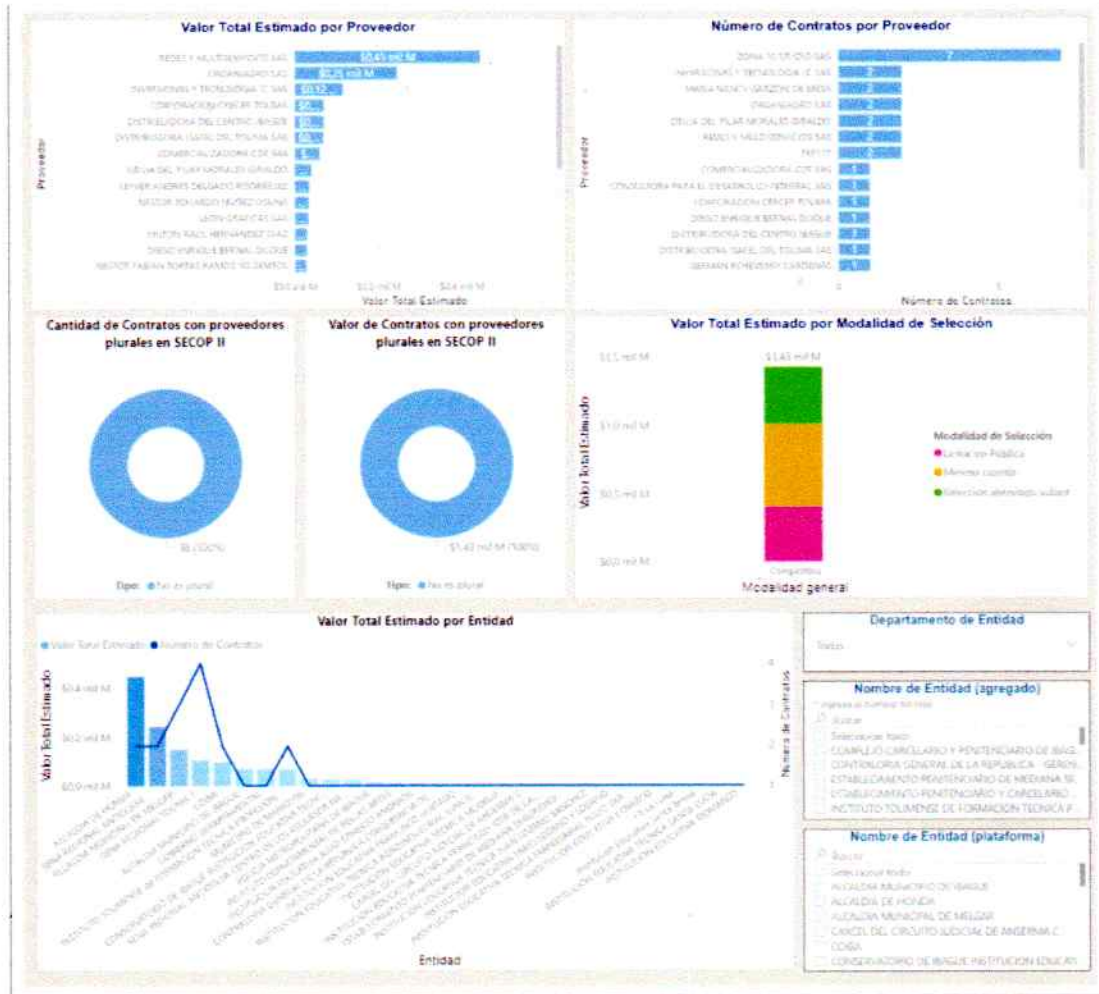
Valor Total Estimado por Proveedor

Proveedor

REDES Y MANTENIMIENTO SAS $0,45 mil M
ORGANIZADO SAS $0,25 mil M
INVERSIONES Y TECNOLOGIA IC SAS $0,12...
CORPORACION CENCER TOLIMA $0,...
DISTRIBUIDORA DEL CENTRO IBAGUE $0,...
DISTRIBUIDORA ISABEL DEL TOLIMA SAS $0,...
COMERCIALIZADORA COR SAS $...
DELIA DEL PILAR MORALES GIRALDO
JEYNER ANDRES DELGADO RODRIGUEZ
NESTOR EDUARDO NUÑEZ OSUNA
LEON GRAFICAS SAS
NELSON RAUL HERNANDEZ DIAZ
DIEGO ENRIQUE BERNAL DUQUE
NESTOR FABIAN TORRES RAMOS

$0,0 mil M $0,2 mil M $0,4 mil M
Valor Total Estimado

Número de Contratos por Proveedor

Proveedor

ZONA 10 ESTUDIO SAS 7
INVERSIONES Y TECNOLOGIA IC SAS 2
MARIA NANCY GARZON DE MESA 2
ORGANIZADO SAS 2
DELIA DEL PILAR MORALES GIRALDO 2
RAMOS Y MELO SERVICIOS SAS 2
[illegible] 2
COMERCIALIZADORA COR SAS 1
CONSULTORIA PARA EL DESARROLLO INTEGRAL SAS 1
CORPORACION CENCER TOLIMA 1
DIEGO ENRIQUE BERNAL DUQUE 1
DISTRIBUIDORA DEL CENTRO IBAGUE 1
DISTRIBUIDORA ISABEL DEL TOLIMA SAS 1
GERMAN ROHENSKY CARDENAS 1

0 5
Número de Contratos

Cantidad de Contratos con proveedores plurales en SECOP II

18 (100%)

Tipo: ● No es plural

Valor de Contratos con proveedores plurales en SECOP II

$1,43 mil M (100%)

Tipo: ● No es plural

Valor Total Estimado por Modalidad de Selección

Valor Total Estimado

$1,5 mil M
$1,0 mil M
$0,5 mil M
$0,0 mil M

$1,43 mil M

Compartido
Modalidad general

Modalidad de Selección
● Licitación Pública
● Mínima cuantía
● Selección abreviada subast

Valor Total Estimado por Entidad

● Valor Total Estimado ● Número de Contratos

Valor Total Estimado

$0,4 mil M
$0,2 mil M
$0,0 mil M

Número de Contratos

4
3
2
1

ALCALDIA DE HONDA
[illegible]

Entidad

Departamento de Entidad

Todos

Nombre de Entidad (agregado)

Ingresa el nombre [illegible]
Buscar
Seleccionar todo
COMPLEJO CARCELARIO Y PENITENCIARIO DE IBAG...
CONTRALORIA GENERAL DE LA REPUBLICA - GEREN...
ESTABLECIMIENTO PENITENCIARIO DE MEDIANA SE...
ESTABLECIMIENTO PENITENCIARIO Y CARCELARIO ...
INSTITUTO TOLIMENSE DE FORMACION TECNICA P...

Nombre de Entidad (plataforma)

Buscar
Seleccionar todo
ALCALDIA MUNICIPIO DE IBAGUE
ALCALDIA DE HONDA
ALCALDIA MUNICIPAL DE MELGAR
CARCEL DEL CIRCUITO JUDICIAL DE ARMENIA C...
COBIA
CONSERVATORIO DE IBAGUE INSTITUCION EDUCATI...